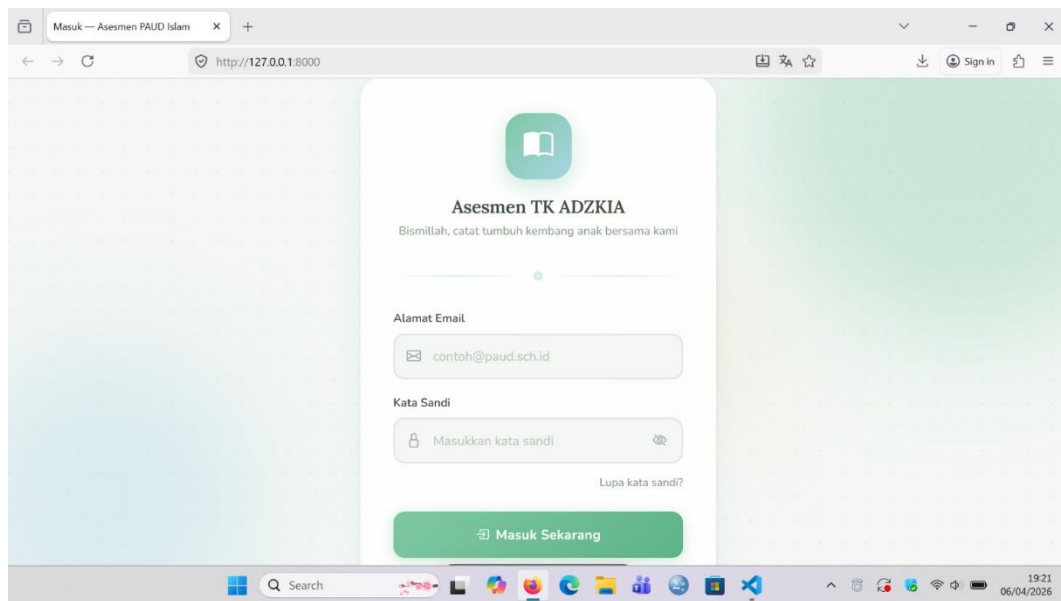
Masuk — Asesmen PAUD Islam
http://127.0.0.1:8000
Sign in

Asesmen TK ADZKIA
Bismillah, catat tumbuh kembang anak bersama kami

Alamat Email
contoh@paud.sch.id

Kata Sandi
Masukkan kata sandi

Lupa kata sandi?

Masuk Sekarang

Search

19:21
06/04/2026